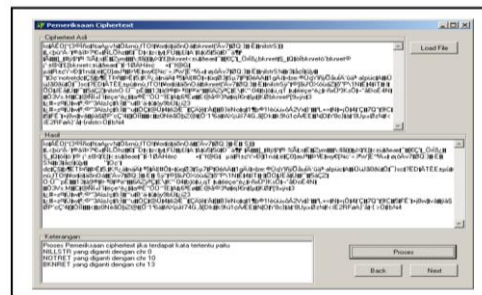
Pemeriksaan Ciphertext

Ciphertext Asli

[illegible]

Load File

Hasil

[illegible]

Keterangan

Proses Pemeriksaan ciphertext jika terdapat kata tertentu yaitu
NILLSTR yang diganti dengan chr 0
NOTRET yang diganti dengan chr 10
BKNRET yang diganti dengan chr 13

Proses

Back

Next